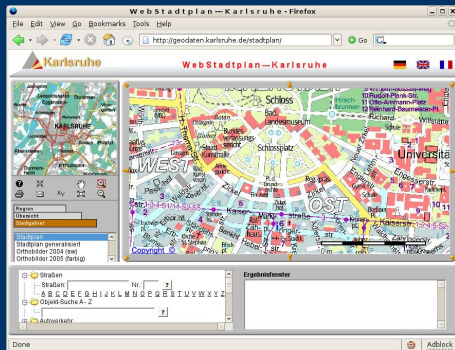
WebStadtplan—Karlsruhe - Firefox

File Edit View Go Bookmarks Tools Help

http://geodaten.karlsruhe.de/stadtplan/

Go

Karlsruhe

WebStadtplan—Karlsruhe

KARLSRUHE

Region
Übersicht
Stadtplan

Stadtplan
Stadtplan generalisiert
Orthobilder 2004 (sw)
Orthobilder 2005 (farbig)

Schloss
Bad. Landesmuseum
Schlossplatz
Bundesverfassungsgericht
WEST
OST
Universität
Kaiser
10 Rudolf-Plank-Str.
11 Otto-Ammann-Platz
Reinhard-Baumeister-Pl.
Copyright

Straßen
Straßen
Nr.
?
A B C D E F G H I J K L M N O P Q R S T U V W X Y Z
Objekt-Suche A - Z
?
Autoverkehr

Ergebnisfenster

Done
Adblock